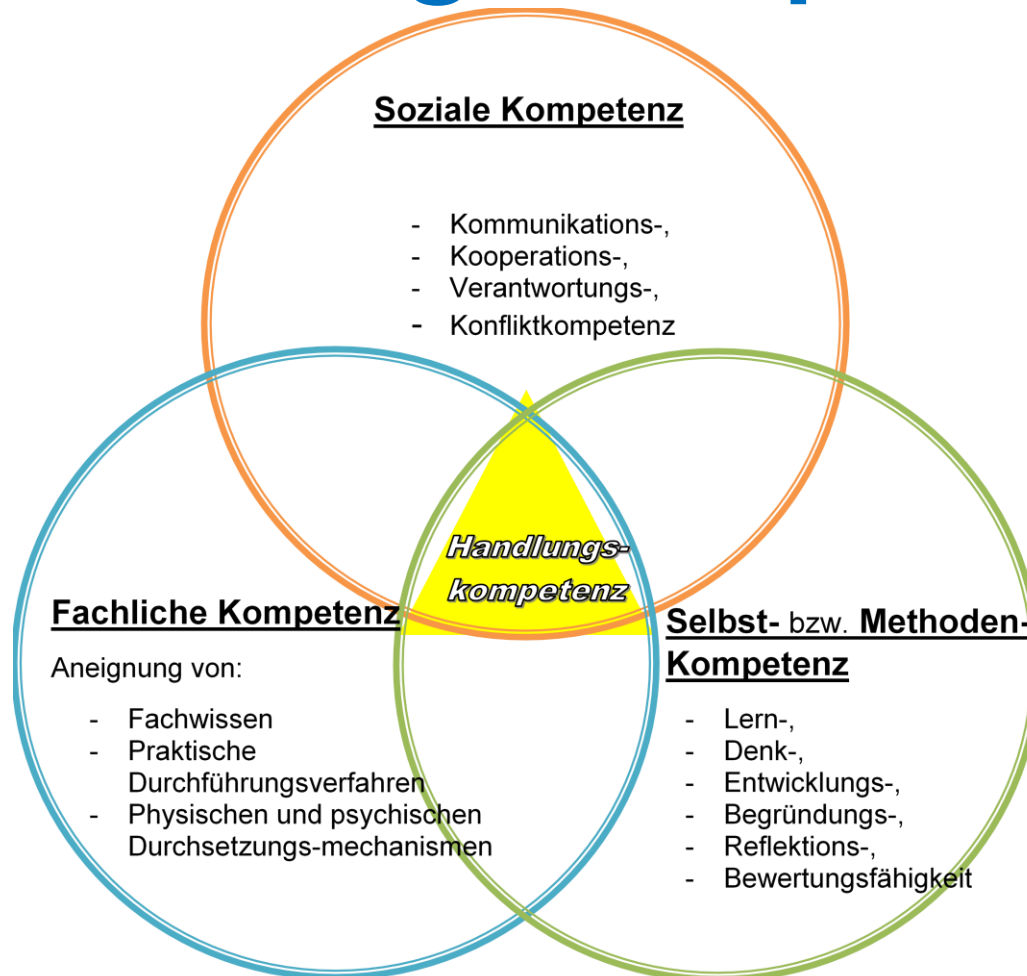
Soziale Kompetenz

- Kommunikations-,
- Kooperations-,
- Verantwortungs-,
- Konfliktkompetenz

Handlungs-kompetenz

Fachliche Kompetenz

Aneignung von:

- Fachwissen
- Praktische Durchführungsverfahren
- Physischen und psychischen Durchsetzungs-mechanismen

Selbst- bzw. Methoden-Kompetenz

- Lern-,
- Denk-,
- Entwicklungs-,
- Begründungs-,
- Reflektions-,
- Bewertungsfähigkeit